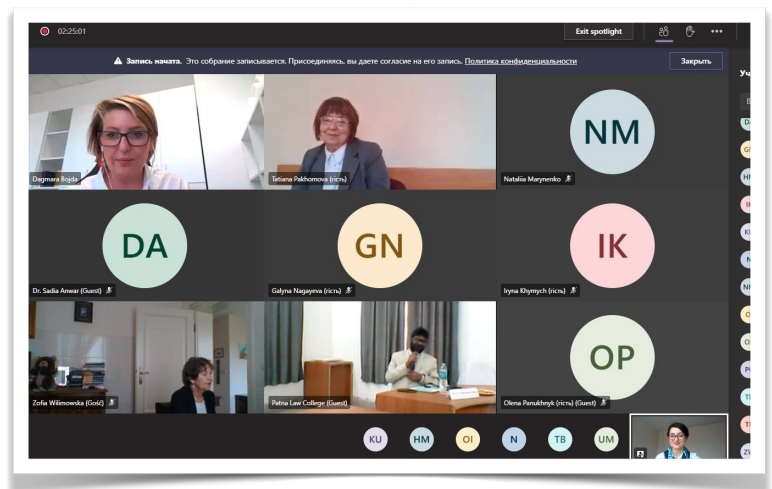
02:25:01

Exit spotlight

•••

Запись начата. Это собрание записывается. Присоединяясь, вы даете согласие на его запись. Политика конфиденциальности

Закрыть

Уч

Dagmara Bojda

Tatiana Pakhomova (гість)

NM

Nataliia Marynenko

DA

Dr. Sadia Anwar (Guest)

GN

Galyna Nagayeva (гість)

IK

Iryna Khymych (гість)

Zofia Wilimowska (Gość)

Patna Law College (Guest)

OP

Olena Panukhnyk (гість) (Guest)

KU

HM

OI

N

TB

UM

DA

GN

HM

IK

KU

N

NM

OI

OI

PC

TB

TI

ZW